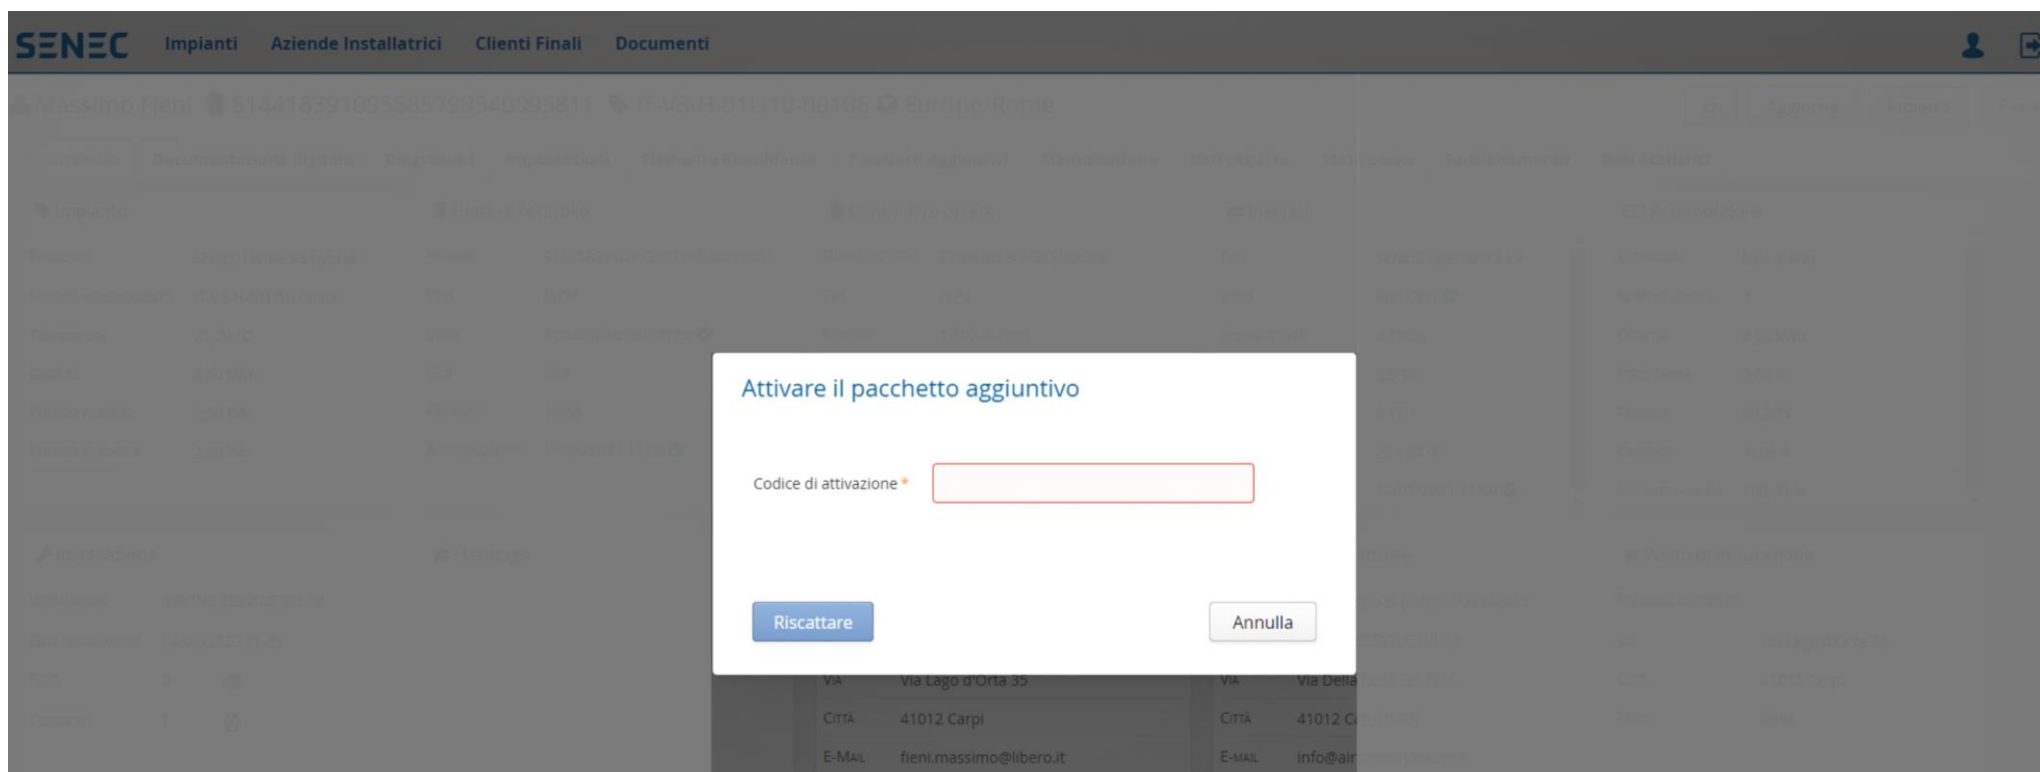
SENEC Impianti Aziende Installatrici Clienti Finali Documenti

Massimo Fieni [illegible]

Attivare il pacchetto aggiuntivo

Codice di attivazione *

Riscattare

Annulla

VIA Via Lago d'Orta 35
CITTÀ 41012 Carpi
E-MAIL fieni.massimo@libero.it

VIA Via Della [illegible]
CITTÀ 41012 C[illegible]
E-MAIL info@air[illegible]